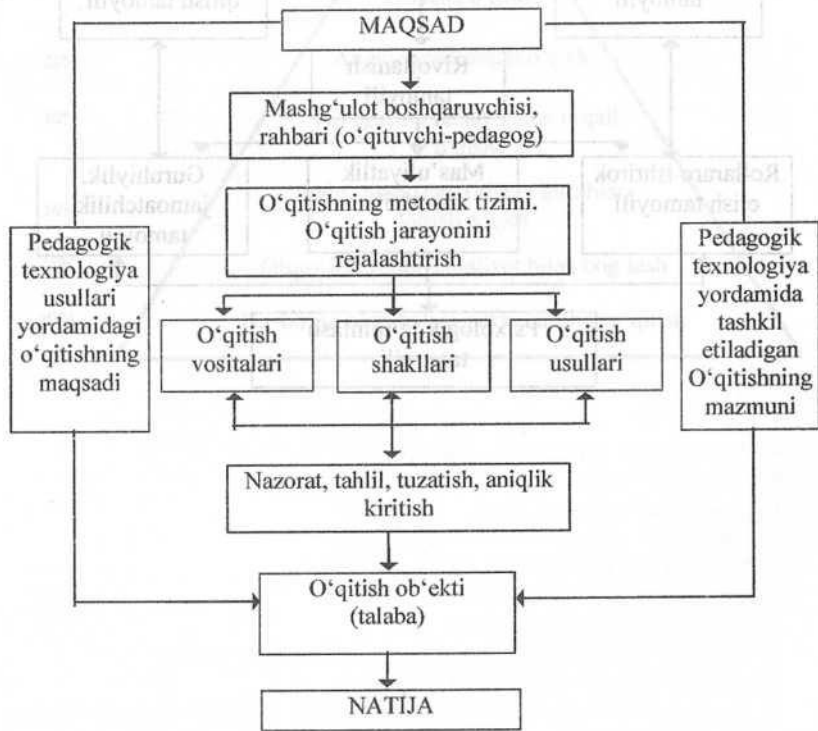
MAQSAD

Mashg'ulot boshqaruvchisi, rahbari (o'qituvchi-pedagog)

O'qitishning metodik tizimi. O'qitish jarayonini rejalashtirish

Pedagogik texnologiya usullari yordamidagi o'qitishning maqsadi

Pedagogik texnologiya yordamida tashkil etiladigan O'qitishning mazmuni

O'qitish vositalari

O'qitish shakllari

O'qitish usullari

Nazorat, tahlil, tuzatish, aniqlik kiritish

O'qitish ob'ekti (talaba)

NATIJA